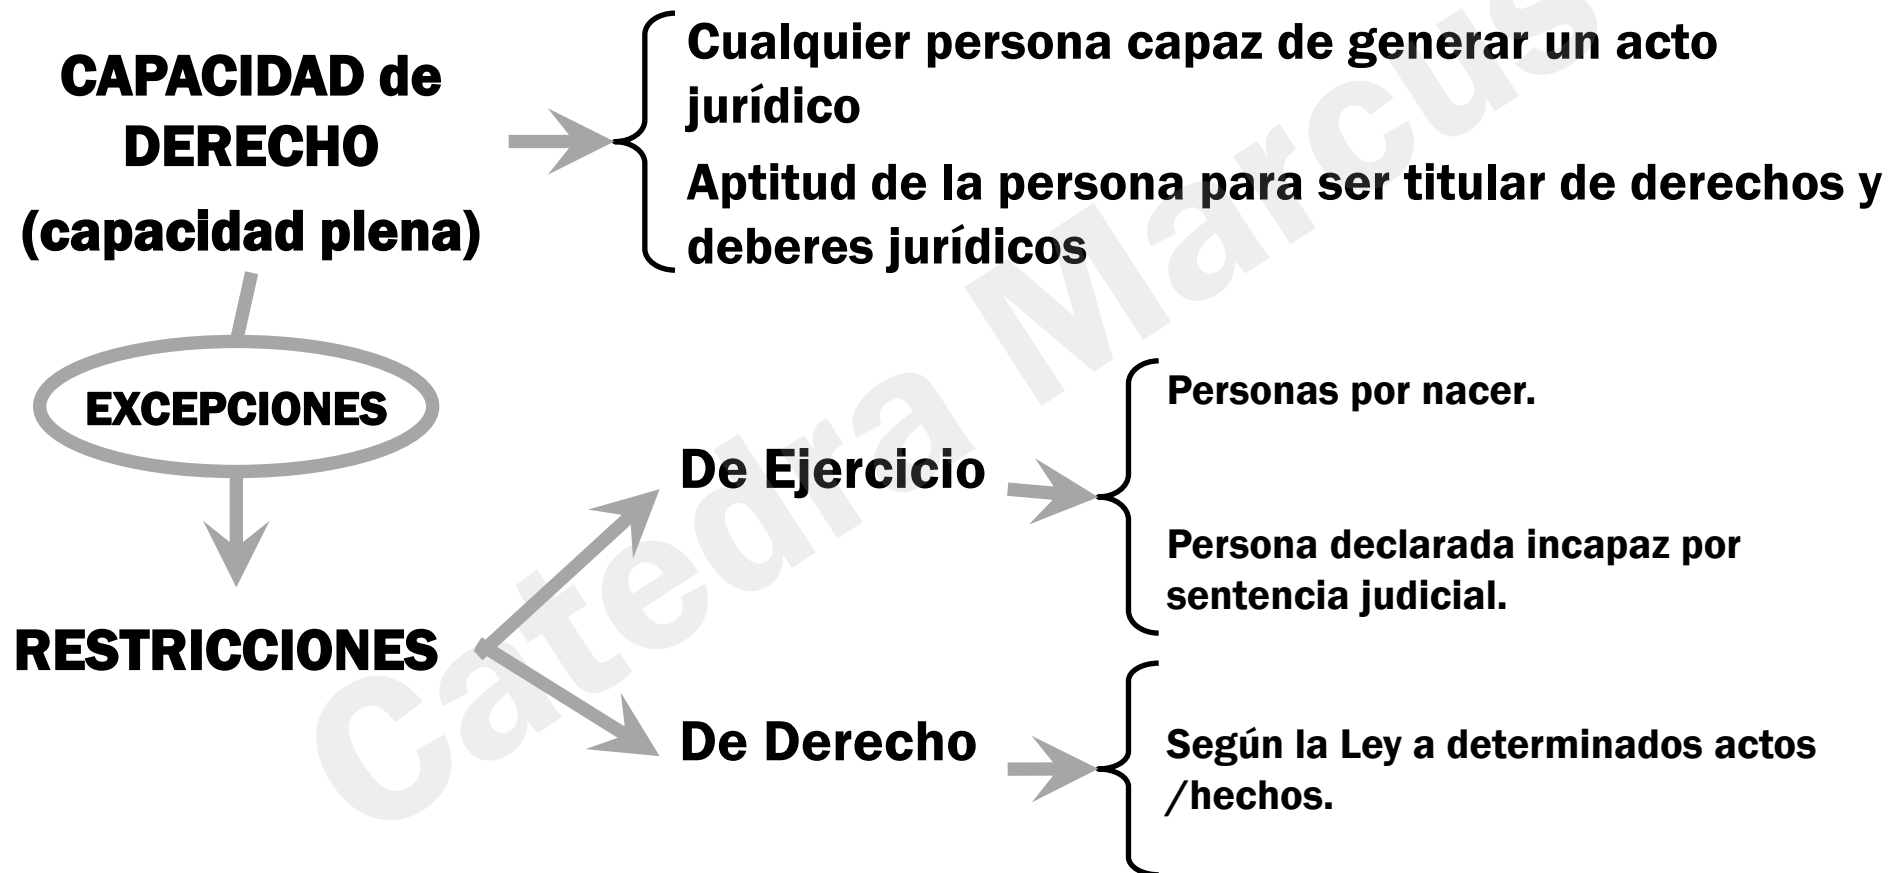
CAPACIDAD de DERECHO (capacidad plena)

Cualquier persona capaz de generar un acto jurídico

Aptitud de la persona para ser titular de derechos y deberes jurídicos

EXCEPCIONES

RESTRICCIONES

De Ejercicio

Personas por nacer.

Persona declarada incapaz por sentencia judicial.

De Derecho

Según la Ley a determinados actos /hechos.

Catedra Marcus